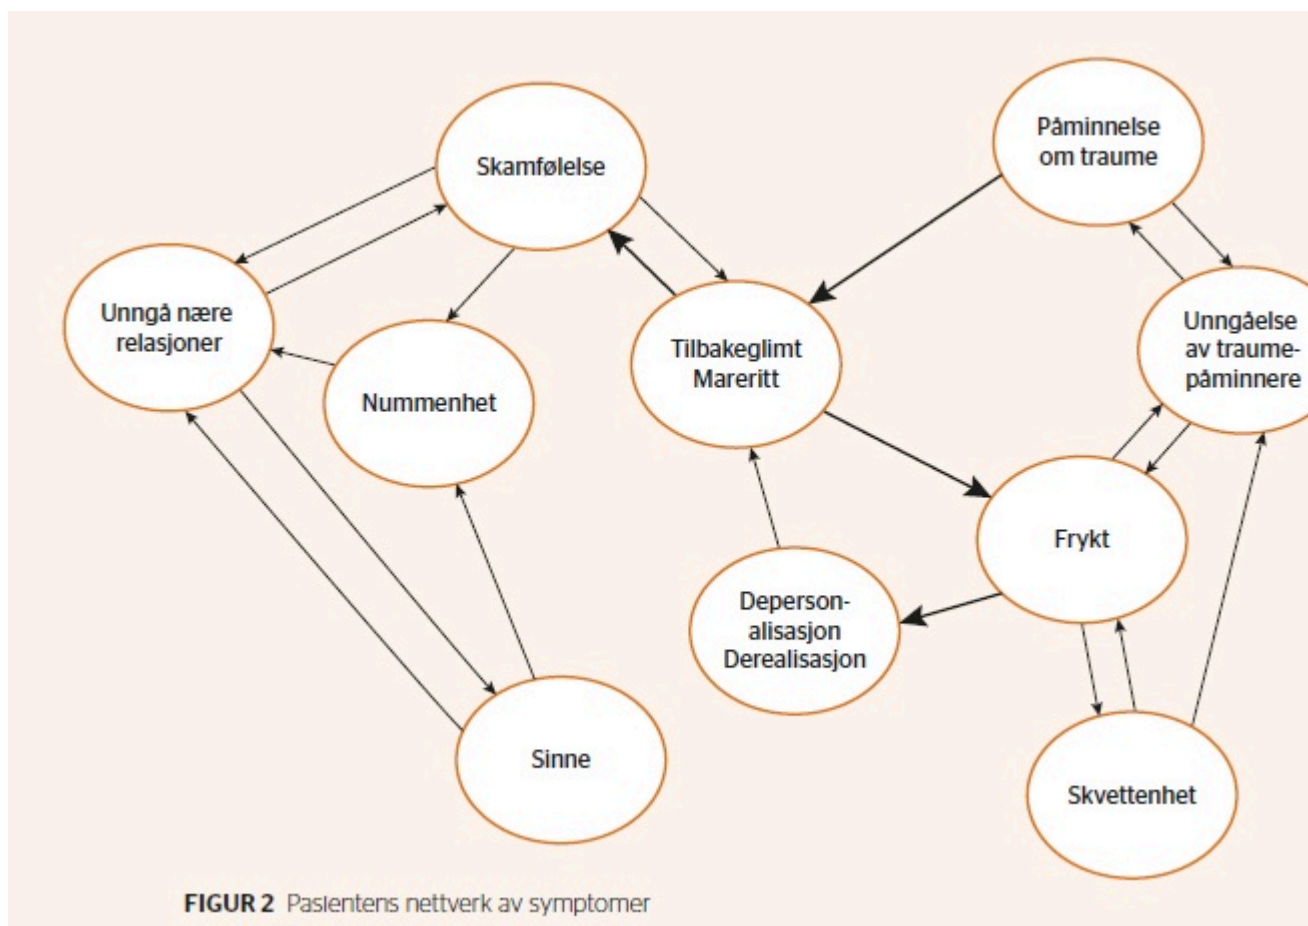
Skamfølelse

Påminnelse om traume

Unngå nære relasjoner

Tilbakeglimt Mareritt

Unngåelse av traumepåminnere

Nummenhet

Frykt

Depersonalisasjon Derealisasjon

Sinne

Skvettenhet

FIGUR 2 Pasientens nettverk av symptomer